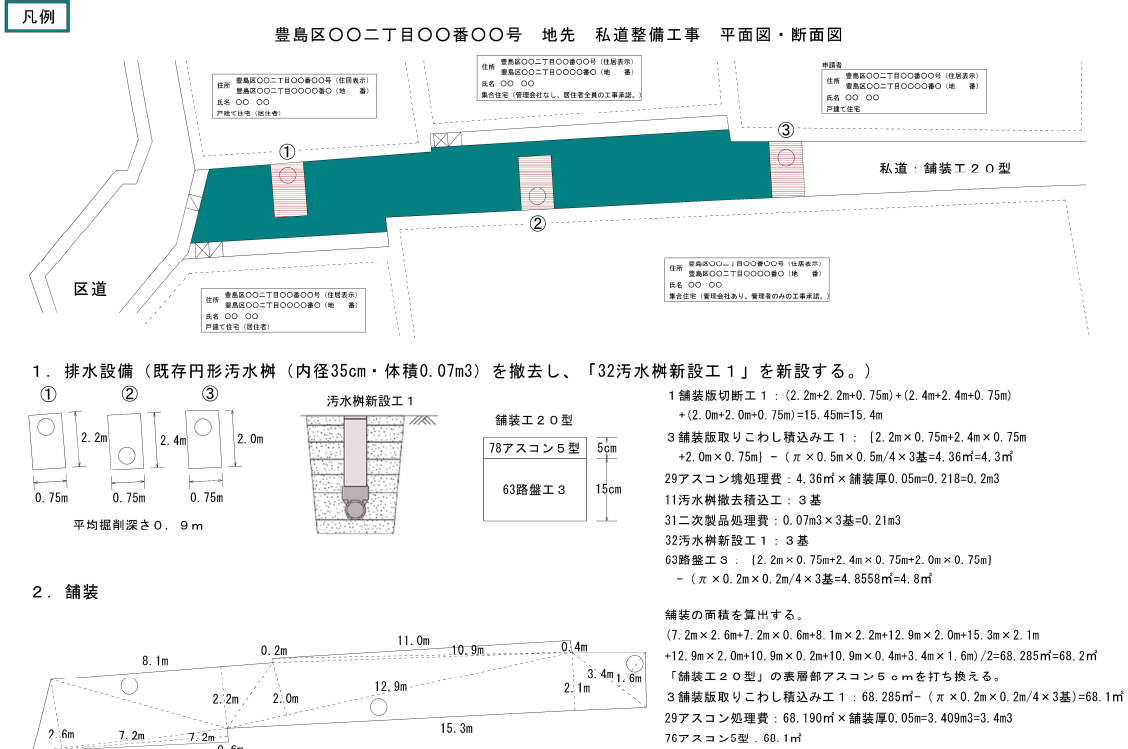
凡例

豊島区〇〇二丁目〇〇番〇〇号　地先　私道整備工事　平面図・断面図

住所　豊島区〇〇二丁目〇〇番〇〇号（住居表示）
豊島区〇〇二丁目〇〇〇〇番〇（地　番）
氏名　〇〇　〇〇
戸建て住宅（居住者）

住所　豊島区〇〇二丁目〇〇番〇〇号（住居表示）
豊島区〇〇二丁目〇〇〇〇番〇（地　番）
氏名　〇〇　〇〇
集合住宅（管理会社なし、居住者全員の工事承諾。）

申請者
住所　豊島区〇〇二丁目〇〇番〇〇号（住居表示）
豊島区〇〇二丁目〇〇〇〇番〇（地　番）
氏名　〇〇　〇〇
戸建て住宅

①　②　③

私道・舗装工２０型

区道

住所　豊島区〇〇二丁目〇〇番〇〇号（住居表示）
豊島区〇〇二丁目〇〇〇〇番〇（地　番）
氏名　〇〇　〇〇
集合住宅（管理会社あり、管理者のみの工事承諾。）

住所　豊島区〇〇二丁目〇〇番〇〇号（住居表示）
豊島区〇〇二丁目〇〇〇〇番〇（地　番）
氏名　〇〇　〇〇
戸建て住宅（居住者）

１．排水設備（既存円形汚水桝（内径35cm・体積0.07m3）を撤去し、「32汚水桝新設工１」を新設する。）

①　②　③
2.2m　2.4m　2.0m
0.75m　0.75m　0.75m
平均掘削深さ０．９m

汚水桝新設工１

舗装工２０型
78アスコン５型　5cm
63路盤工３　15cm

１舗装版切断工１：(2.2m+2.2m+0.75m)+(2.4m+2.4m+0.75m)
+(2.0m+2.0m+0.75m)=15.45m=15.4m
３舗装版取りこわし積込み工１：｛2.2m×0.75m+2.4m×0.75m
+2.0m×0.75m｝－（π×0.5m×0.5m/4×3基=4.36㎡=4.3㎡
29アスコン塊処理費：4.36㎡×舗装厚0.05m=0.218=0.2m3
11汚水桝撤去積込工：３基
31二次製品処理費：0.07m3×3基=0.21m3
32汚水桝新設工１：３基
63路盤工３：｛2.2m×0.75m+2.4m×0.75m+2.0m×0.75m｝
－（π×0.2m×0.2m/4×3基=4.8558㎡=4.8㎡

２．舗装

8.1m　0.2m　11.0m　10.9m　0.4m　3.4m　1.6m　2.2m　2.0m　12.9m　2.1m　2.6m　7.2m　7.2m　15.3m　0.6m

舗装の面積を算出する。
(7.2m×2.6m+7.2m×0.6m+8.1m×2.2m+12.9m×2.0m+15.3m×2.1m
+12.9m×2.0m+10.9m×0.2m+10.9m×0.4m+3.4m×1.6m)/2=68.285㎡=68.2㎡
「舗装工２０型」の表層部アスコン５ｃｍを打ち換える。
３舗装版取りこわし積込み工１：68.285㎡－（π×0.2m×0.2m/4×3基)=68.1㎡
29アスコン処理費：68.190㎡×舗装厚0.05m=3.409m3=3.4m3
76アスコン5型　68.1㎡